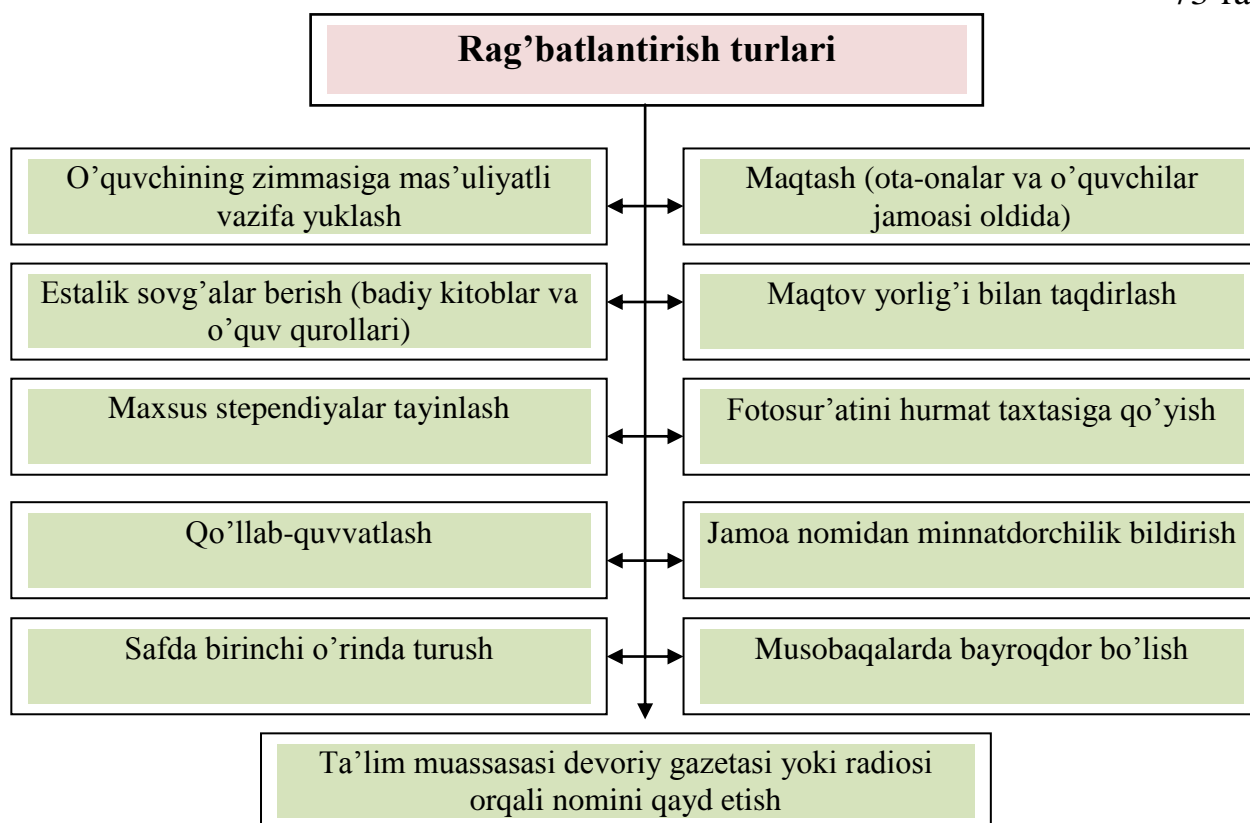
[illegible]

Rag’batlantirish turlari

O’quvchining zimmasiga mas’uliyatli vazifa yuklash

Maqtash (ota-onalar va o’quvchilar jamoasi oldida)

Estalik sovg’alar berish (badiy kitoblar va o’quv qurollari)

Maqtov yorlig’i bilan taqdirlash

Maxsus stependiyalar tayinlash

Fotosur’atini hurmat taxtasiga qo’yish

Qo’llab-quvvatlash

Jamoa nomidan minnatdorchilik bildirish

Safda birinchi o’rinda turush

Musobaqalarda bayroqdor bo’lish

Ta’lim muassasasi devoriy gazetasi yoki radiosi orqali nomini qayd etish